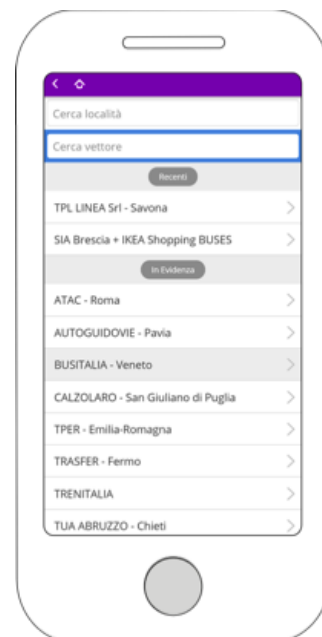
Cerca località

Cerca vettore

Recenti

TPL LINEA Srl - Savona

SIA Brescia + IKEA Shopping BUSES

In Evidenza

ATAC - Roma

AUTOGUIDOVIE - Pavia

BUSITALIA - Veneto

CALZOLARO - San Giuliano di Puglia

TPER - Emilia-Romagna

TRASFER - Fermo

TRENITALIA

TUA ABRUZZO - Chieti